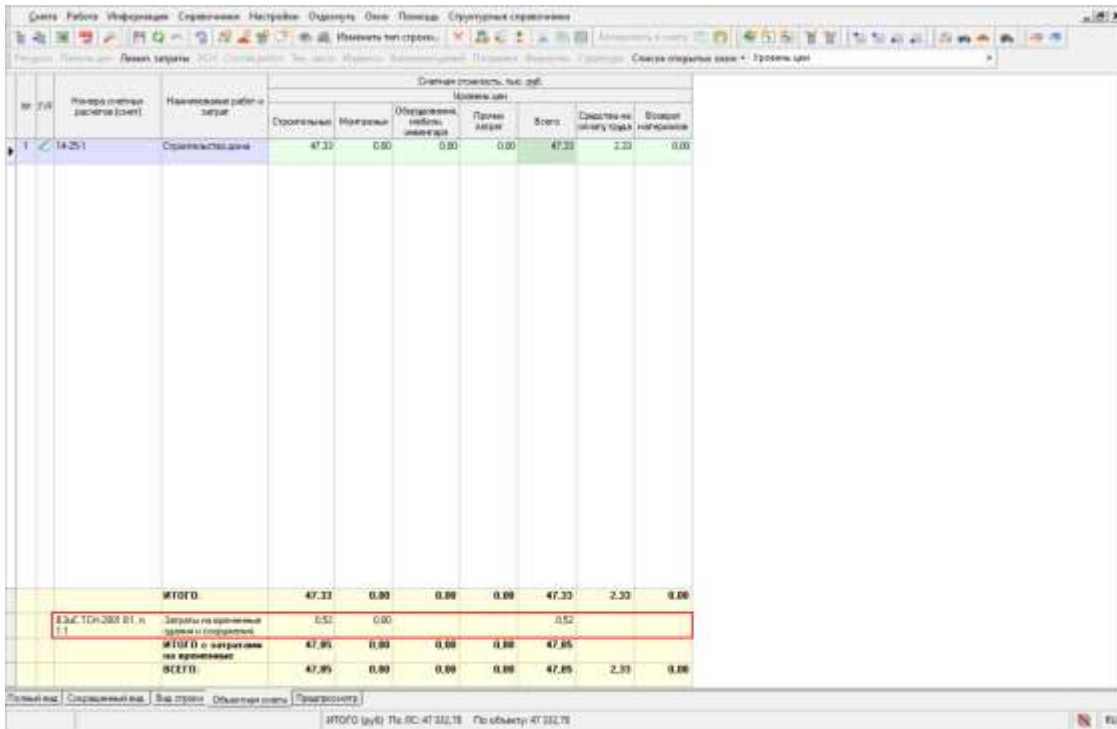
Сметы Работа Информация Справочники Настройки Окно Помощь Структурные справочники

Изменить тип строки

Лимит. затраты   Список открытых окон • Уровень цен

| № | З/Я | Номера сметных расчетов (смет) | Наименование работ и затрат | Строительных | Монтажных | Оборудования, мебели, инвентаря | Прочих затрат | Всего | Средства на оплату труда | Возврат материалов |
|---|---|---|---|---|---|---|---|---|---|---|
| | | | | Сметная стоимость, тыс. руб. | | | | | | |
| | | | | Уровень цен | | | | | | |
| 1 | | 14-25-1 | Строительство дома | 47,33 | 0,00 | 0,00 | 0,00 | 47,33 | 2,33 | 0,00 |
| | | | ИТОГО: | 47,33 | 0,00 | 0,00 | 0,00 | 47,33 | 2,33 | 0,00 |
| | | ВЗиС ТСН-2001.01. п. 1.1 | Затраты на временные здания и сооружения | 0,52 | 0,00 | | | 0,52 | | |
| | | | ИТОГО с затратами на временные | 47,85 | 0,00 | 0,00 | 0,00 | 47,85 | | |
| | | | ВСЕГО: | 47,85 | 0,00 | 0,00 | 0,00 | 47,85 | 2,33 | 0,00 |

Полный вид | Сокращенный вид | Вид строки | Объектная смета | Предпросмотр

ИТОГО (руб): По ЛС: 47 332,78   По объекту: 47 332,78